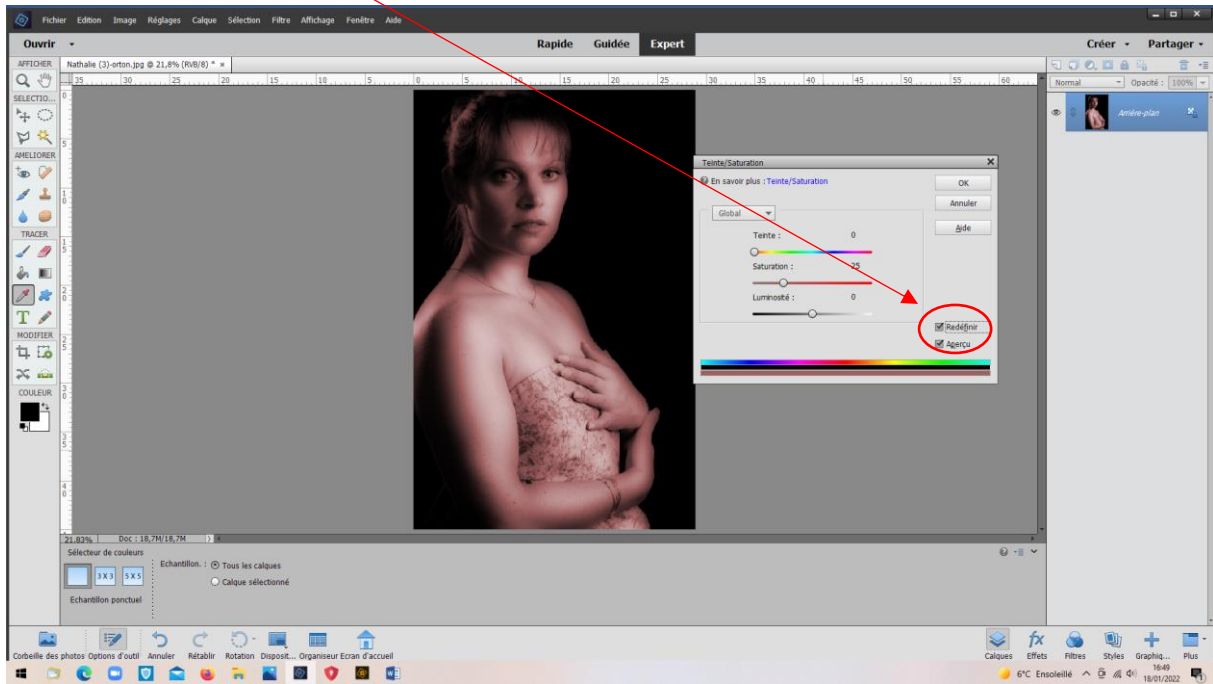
Fichier Edition Image Réglages Calque Sélection Filtre Affichage Fenêtre Aide

Ouvrir

Rapide Guidée Expert

Créer Partager

AFFICHER
SELECTIO...
AMELIORER
TRACER
MODIFIER
COULEUR

Nathalie (3)-orton.jpg @ 21,8% (RVB/8) * ×

Normal Opacité : 100%

Arrière-plan

Teinte/Saturation

En savoir plus : Teinte/Saturation

OK
Annuler
Aide

Global

Teinte : 0
Saturation : 25
Luminosité : 0

Redéfinir
Aperçu

21,82% Doc : 18,7M/18,7M

Sélecteur de couleurs

3 X 3 5 X 5

Echantillon ponctuel

Echantillon. : Tous les calques
Calque sélectionné

Corbeille des photos Options d'outil Annuler Rétablir Rotation Disposit... Organiseur Ecran d'accueil

Calques Effets Filtres Styles Graphiq... Plus

6°C Ensoleillé 16:49 18/01/2022